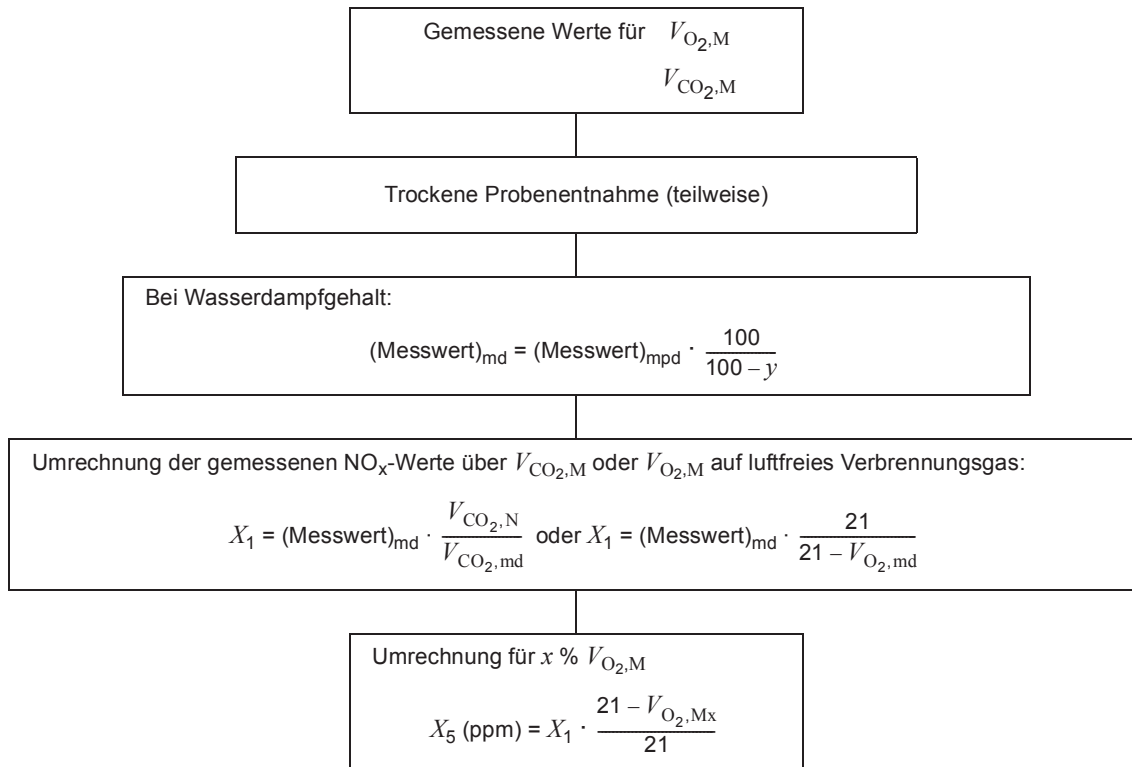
Gemessene Werte für $V_{O_2,M}$

$V_{CO_2,M}$

Trockene Probenentnahme (teilweise)

Bei Wasserdampfgehalt:

$(\text{Messwert})_{md} = (\text{Messwert})_{mpd} \cdot \frac{100}{100 - y}$

Umrechnung der gemessenen NO$_x$-Werte über $V_{CO_2,M}$ oder $V_{O_2,M}$ auf luftfreies Verbrennungsgas:

$X_1 = (\text{Messwert})_{md} \cdot \frac{V_{CO_2,N}}{V_{CO_2,md}}$ oder $X_1 = (\text{Messwert})_{md} \cdot \frac{21}{21 - V_{O_2,md}}$

Umrechnung für $x$ % $V_{O_2,M}$

$X_5 \text{ (ppm)} = X_1 \cdot \frac{21 - V_{O_2,Mx}}{21}$